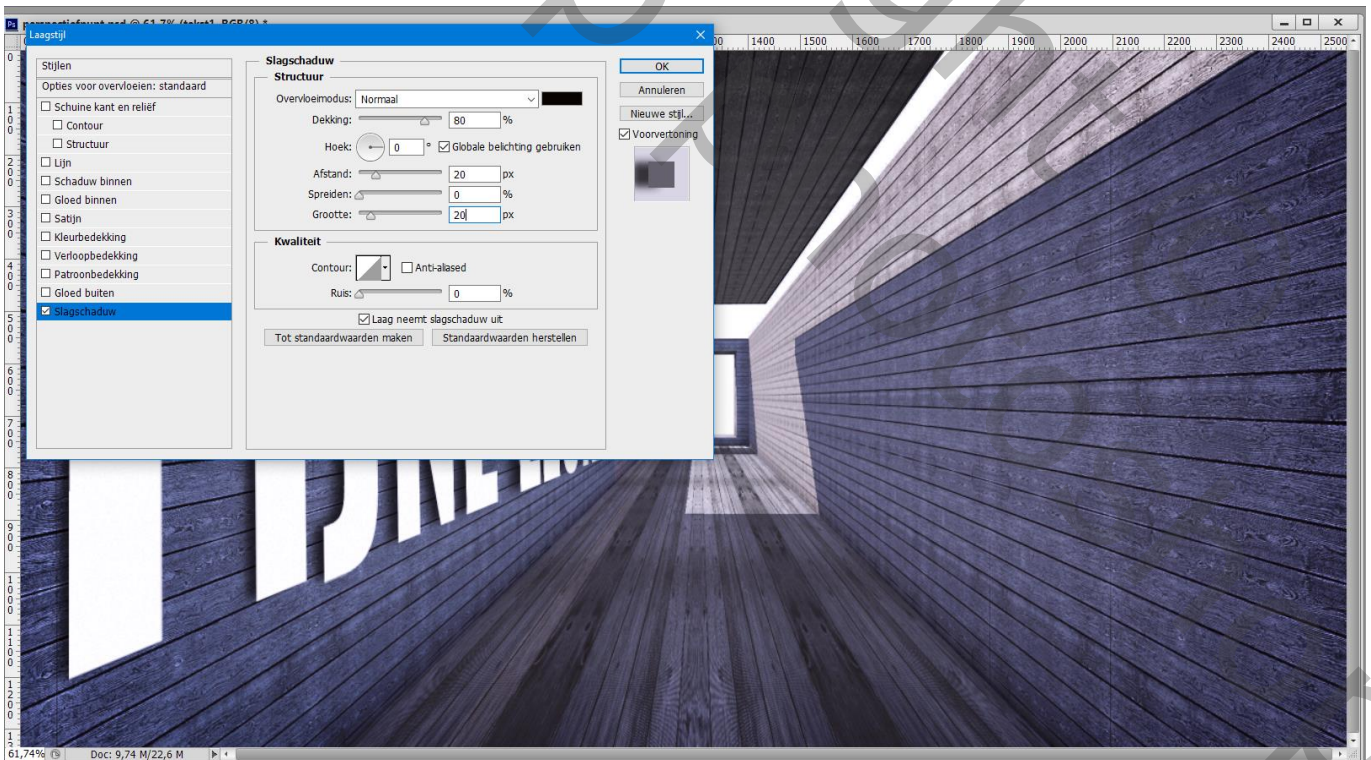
perspectiefrunt.psd @ 61,7% (tekst1, RGB/8) *

Laagstijl

Stijlen
Opties voor overvloeien: standaard
☐ Schuine kant en reliëf
☐ Contour
☐ Structuur
☐ Lijn
☐ Schaduw binnen
☐ Gloed binnen
☐ Satijn
☐ Kleurbedekking
☐ Verloopbedekking
☐ Patroonbedekking
☐ Gloed buiten
☑ Slagschaduw

Slagschaduw
Structuur
Overvloeimodus: Normaal
Dekking: 80 %
Hoek: 0 ° ☑ Globale belichting gebruiken
Afstand: 20 px
Spreiden: 0 %
Grootte: 20 px

Kwaliteit
Contour: ☐ Anti-aliased
Ruis: 0 %
☑ Laag neemt slagschaduw uit
Tot standaardwaarden maken | Standaardwaarden herstellen

OK
Annuleren
Nieuwe stijl...
☑ Voorvertoning

1400 1500 1600 1700 1800 1900 2000 2100 2200 2300 2400 2500

61,74% Doc: 9,74 M/22,6 M